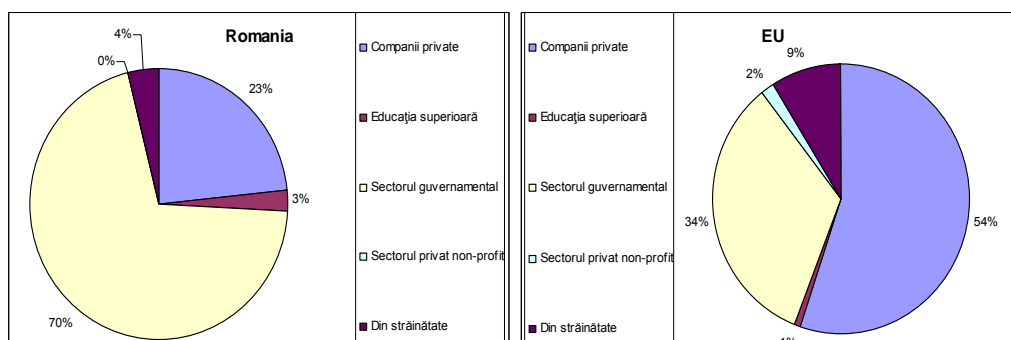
Romania

4%
0%
23%
3%
70%

Companii private
Educaţia superioară
Sectorul guvernamental
Sectorul privat non-profit
Din străinătate

Companii private
Educaţia superioară
Sectorul guvernamental
Sectorul privat non-profit
Din străinătate

EU

9%
2%
34%
54%
1%